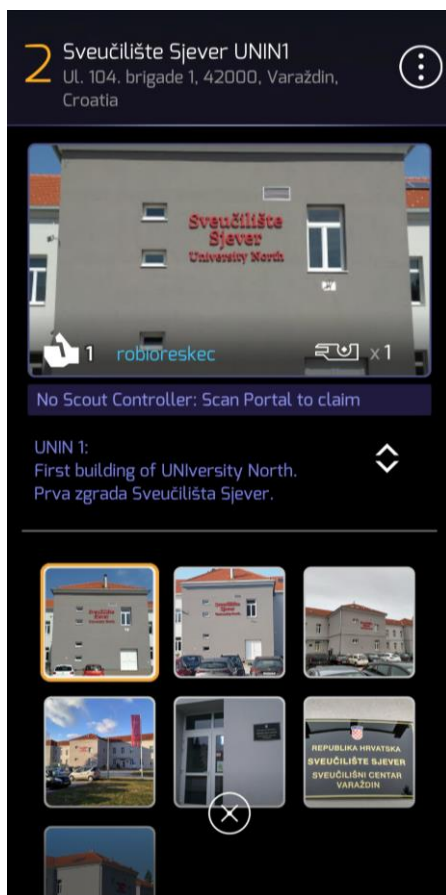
2 Sveučilište Sjever UNIN1
Ul. 104. brigade 1, 42000, Varaždin, Croatia

Sveučilište Sjever
University North

1 robioreskec
x1

No Scout Controller: Scan Portal to claim

UNIN 1:
First building of UNIversity North.
Prva zgrada Sveučilišta Sjever.

REPUBLIKA HRVATSKA
SVEUČILIŠTE SJEVER
SVEUČILIŠNI CENTAR
VARAŽDIN